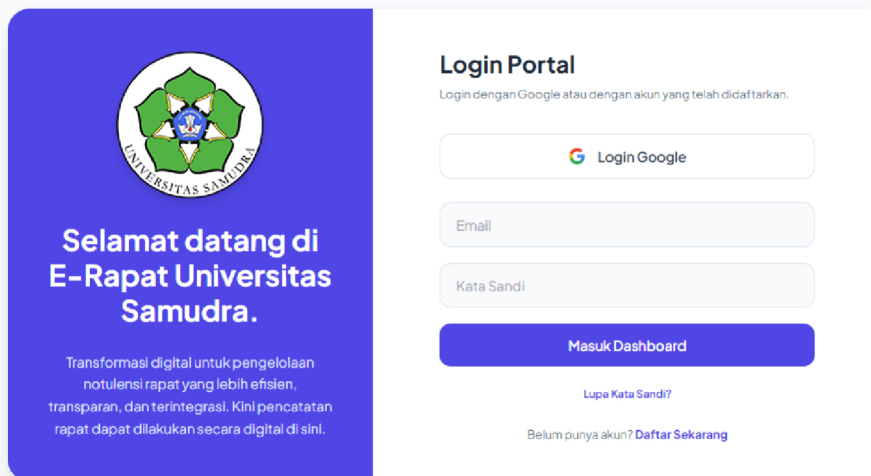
UNIVERSITAS SAMUDRA

Selamat datang di E-Rapat Universitas Samudra.

Transformasi digital untuk pengelolaan notulensi rapat yang lebih efisien, transparan, dan terintegrasi. Kini pencatatan rapat dapat dilakukan secara digital di sini.

Login Portal

Login dengan Google atau dengan akun yang telah didaftarkan.

Login Google

Email

Kata Sandi

Masuk Dashboard

Lupa Kata Sandi?

Belum punya akun? Daftar Sekarang